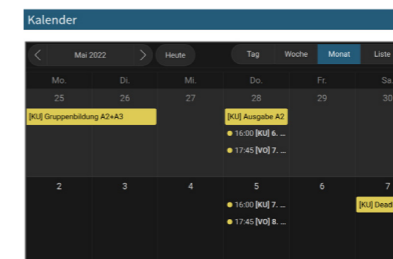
Kalender

Mai 2022 Heute Tag Woche Monat Liste

| Mo. | Di. | Mi. | Do. | Fr. | Sa. |
|---|---|---|---|---|---|
| 25 | 26 | 27 | 28 | 29 | 30 |
| [KU] Gruppenbildung A2+A3 | | | [KU] Ausgabe A2 16:00 [KU] 6. ... 17:45 [VO] 7. ... | | |
| 2 | 3 | 4 | 5 | 6 | 7 |
| | | | 16:00 [KU] 7. ... 17:45 [VO] 8. ... | | [KU] Dead |